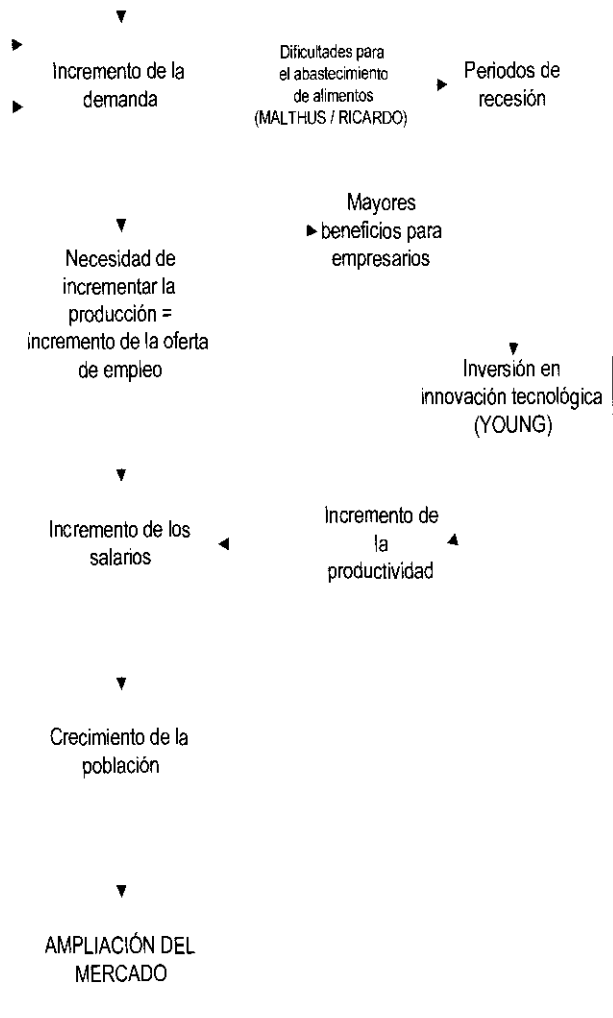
Incremento de la demanda

Dificultades para el abastecimiento de alimentos (MALTHUS / RICARDO)

Periodos de recesión

Mayores beneficios para empresarios

Necesidad de incrementar la producción = incremento de la oferta de empleo

Inversión en innovación tecnológica (YOUNG)

Incremento de los salarios

Incremento de la productividad

Crecimiento de la población

AMPLIACIÓN DEL MERCADO